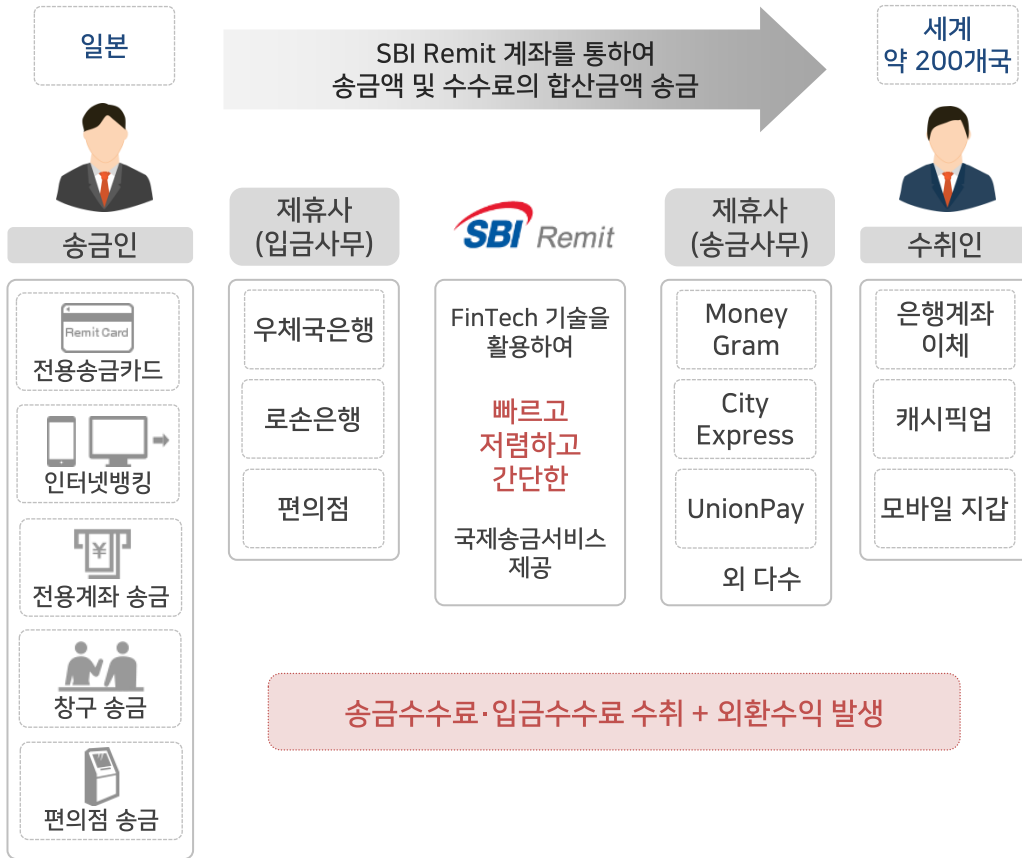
일본

SBI Remit 계좌를 통하여
송금액 및 수수료의 합산금액 송금

세계
약 200개국

송금인

제휴사
(입금사무)

SBI Remit

제휴사
(송금사무)

수취인

Remit Card

전용송금카드

인터넷뱅킹

¥

전용계좌 송금

창구 송금

편의점 송금

우체국은행

로손은행

편의점

FinTech 기술을 활용하여

빠르고
저렴하고
간단한

국제송금서비스 제공

Money Gram

City Express

UnionPay

외 다수

은행계좌 이체

캐시픽업

모바일 지갑

송금수수료·입금수수료 수취 + 외환수익 발생